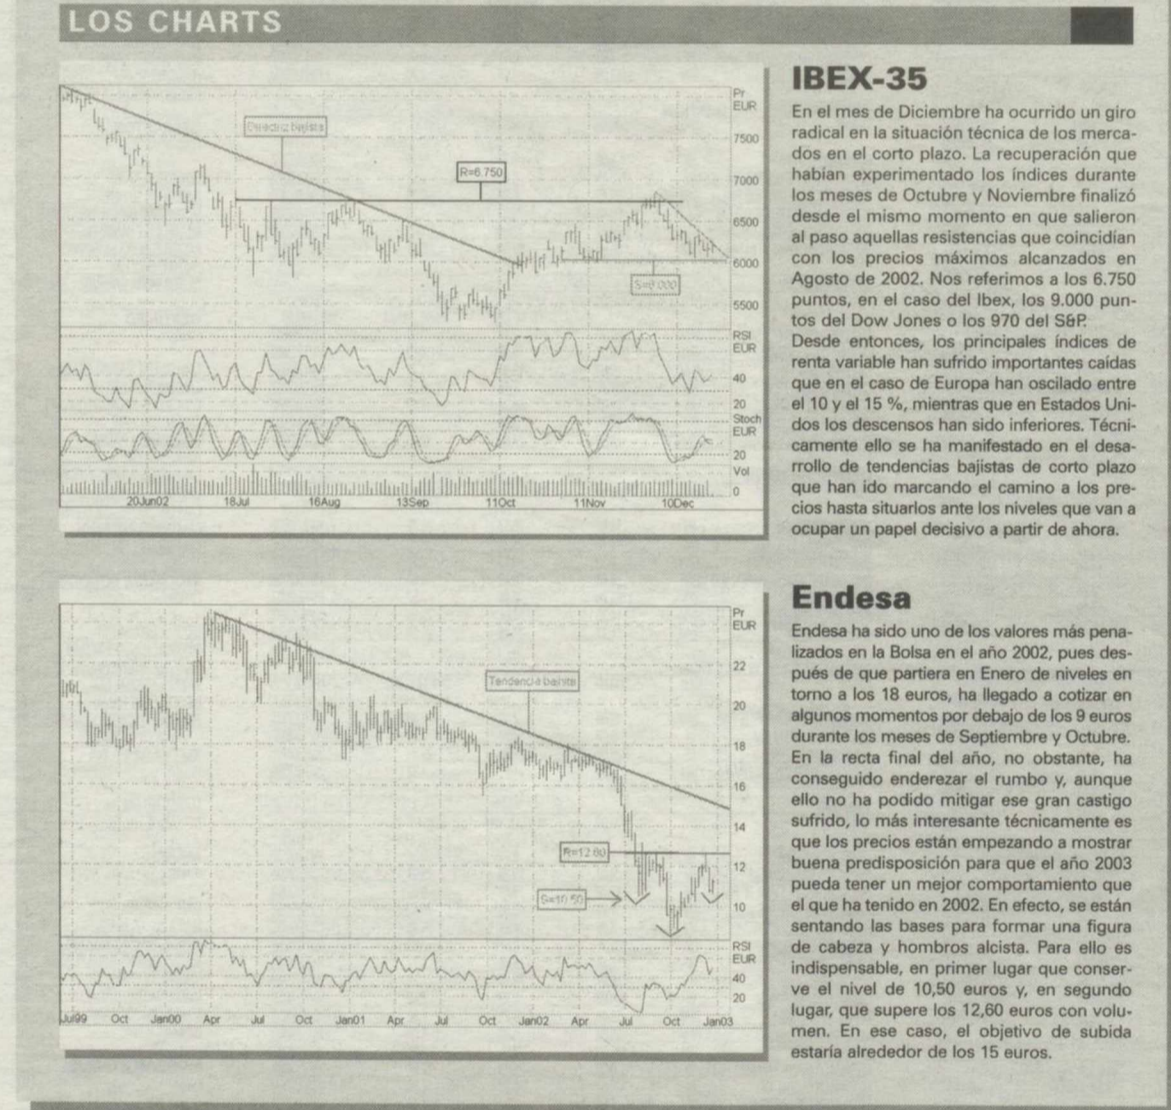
LOS CHARTS

Directriz bajista

R=6.750

S=6.000

Pr EUR

7500

7000

6500

6000

5500

RSI EUR

40

20

Stoch EUR

20

Vol

0

20Jun02 18Jul 16Aug 13Sep 11Oct 11Nov 10Dec

IBEX-35

En el mes de Diciembre ha ocurrido un giro radical en la situación técnica de los mercados en el corto plazo. La recuperación que habían experimentado los índices durante los meses de Octubre y Noviembre finalizó desde el mismo momento en que salieron al paso aquellas resistencias que coincidían con los precios máximos alcanzados en Agosto de 2002. Nos referimos a los 6.750 puntos, en el caso del Ibex, los 9.000 puntos del Dow Jones o los 970 del S&P.

Desde entonces, los principales índices de renta variable han sufrido importantes caídas que en el caso de Europa han oscilado entre el 10 y el 15 %, mientras que en Estados Unidos los descensos han sido inferiores. Técnicamente ello se ha manifestado en el desarrollo de tendencias bajistas de corto plazo que han ido marcando el camino a los precios hasta situarlos ante los niveles que van a ocupar un papel decisivo a partir de ahora.

Tendencia bajista

R=12.60

S=10.50

Pr EUR

22

20

18

16

14

12

10

RSI EUR

40

20

Jul99 Oct Jan00 Apr Jul Oct Jan01 Apr Jul Oct Jan02 Apr Jul Oct Jan03

Endesa

Endesa ha sido uno de los valores más penalizados en la Bolsa en el año 2002, pues después de que partiera en Enero de niveles en torno a los 18 euros, ha llegado a cotizar en algunos momentos por debajo de los 9 euros durante los meses de Septiembre y Octubre. En la recta final del año, no obstante, ha conseguido enderezar el rumbo y, aunque ello no ha podido mitigar ese gran castigo sufrido, lo más interesante técnicamente es que los precios están empezando a mostrar buena predisposición para que el año 2003 pueda tener un mejor comportamiento que el que ha tenido en 2002. En efecto, se están sentando las bases para formar una figura de cabeza y hombros alcista. Para ello es indispensable, en primer lugar que conserve el nivel de 10,50 euros y, en segundo lugar, que supere los 12,60 euros con volumen. En ese caso, el objetivo de subida estaría alrededor de los 15 euros.